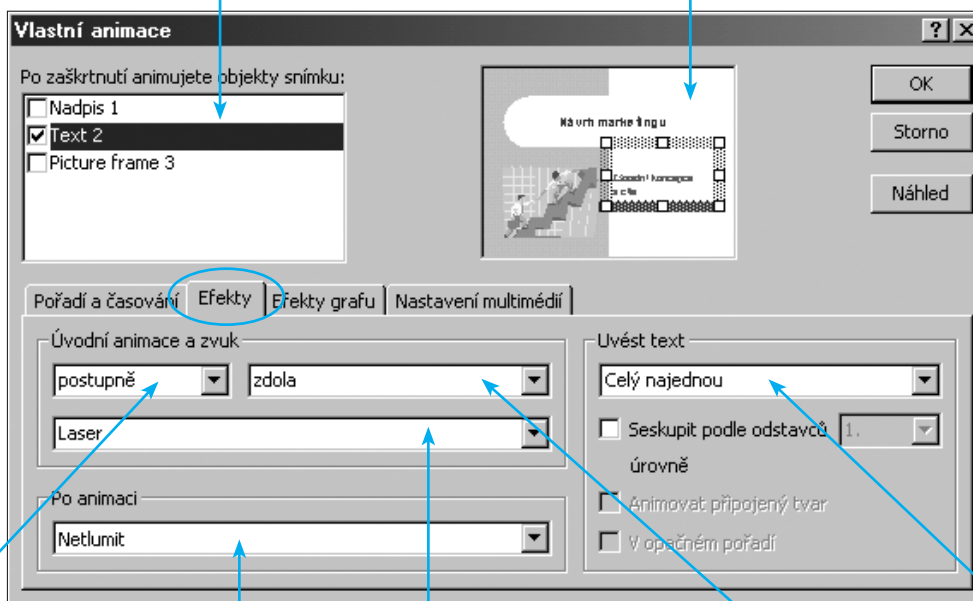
Vlastní animace

?

Po zaškrtnutí animujete objekty snímku:

Nadpis 1

Text 2

Picture frame 3

Návrh marketingu

Úvodní koncepce a cíle

OK

Storno

Náhled

Pořadí a časování

Efekty

Efekty grafu

Nastavení multimédií

Úvodní animace a zvuk

postupně

zdola

Laser

Po animaci

Netlumit

Uvést text

Celý najednou

Seskupit podle odstavců

1.

úrovně

Animovat připojený tvar

V opačném pořadí